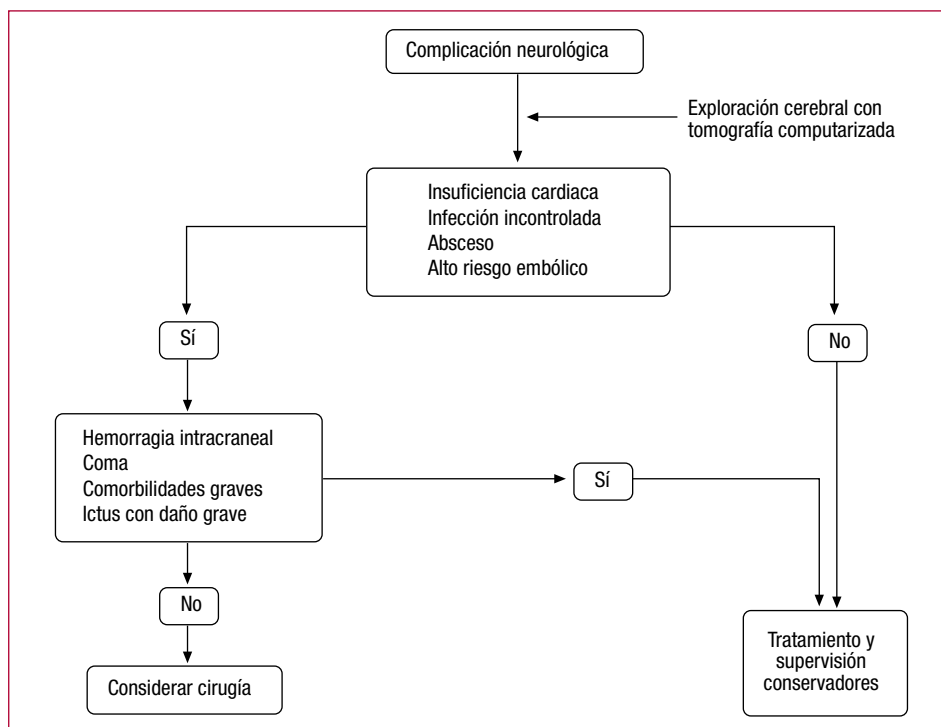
Complicación neurológica

Exploración cerebral con tomografía computarizada

Insuficiencia cardiaca
Infección incontrolada
Absceso
Alto riesgo embólico

Sí

No

Hemorragia intracraneal
Coma
Comorbilidades graves
Ictus con daño grave

Sí

No

Considerar cirugía

Tratamiento y supervisión conservadores